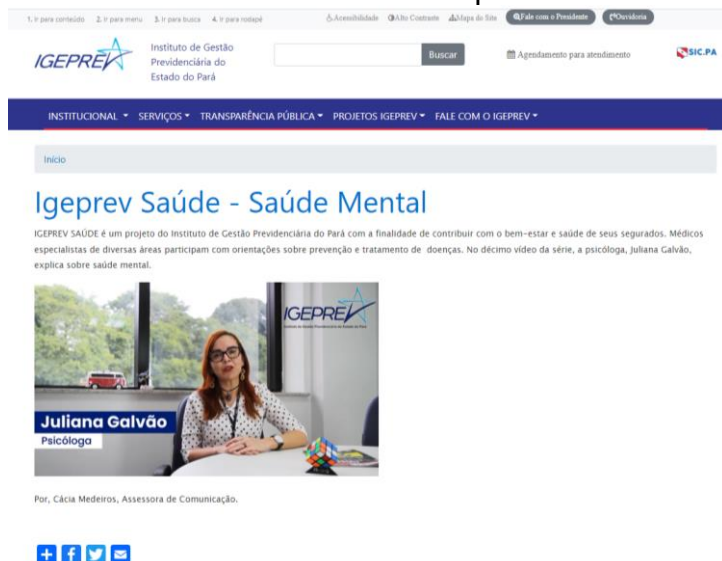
1. Ir para conteúdo 2. Ir para menu 3. Ir para busca 4. Ir para rodapé

Acessibilidade Alto Contraste Mapa do Site Fale com o Presidente Ouvidoria

IGEPREV Instituto de Gestão Previdenciária do Estado do Pará

Buscar

Agendamento para atendimento

SIC.PA

INSTITUCIONAL ▾ SERVIÇOS ▾ TRANSPARÊNCIA PÚBLICA ▾ PROJETOS IGEPREV ▾ FALE COM O IGEPREV ▾

Início

Igeprev Saúde - Saúde Mental

IGEPREV SAÚDE é um projeto do Instituto de Gestão Previdenciária do Pará com a finalidade de contribuir com o bem-estar e saúde de seus segurados. Médicos especialistas de diversas áreas participam com orientações sobre prevenção e tratamento de doenças. No décimo vídeo da série, a psicóloga, Juliana Galvão, explica sobre saúde mental.

IGEPREV Instituto de Gestão Previdenciária do Estado do Pará

Juliana Galvão
Psicóloga

Por, Cácia Medeiros, Assessora de Comunicação.